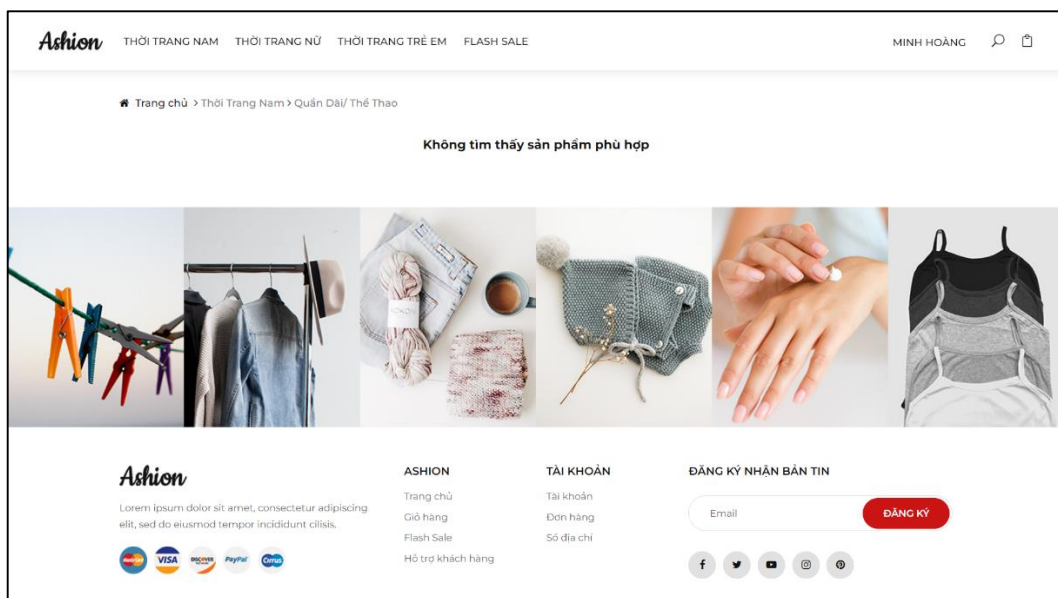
Ashion THỜI TRANG NAM THỜI TRANG NỮ THỜI TRANG TRẺ EM FLASH SALE MINH HOÀNG

Trang chủ > Thời Trang Nam > Quần Dài/ Thể Thao

Không tìm thấy sản phẩm phù hợp

Ashion

Lorem ipsum dolor sit amet, consectetur adipiscing elit, sed do eiusmod tempor incididunt cilisis.

VISA DISCOVER PayPal Cirrus

ASHION

Trang chủ

Giỏ hàng

Flash Sale

Hỗ trợ khách hàng

TÀI KHOẢN

Tài khoản

Đơn hàng

Sổ địa chỉ

ĐĂNG KÝ NHẬN BẢN TIN

Email

ĐĂNG KÝ